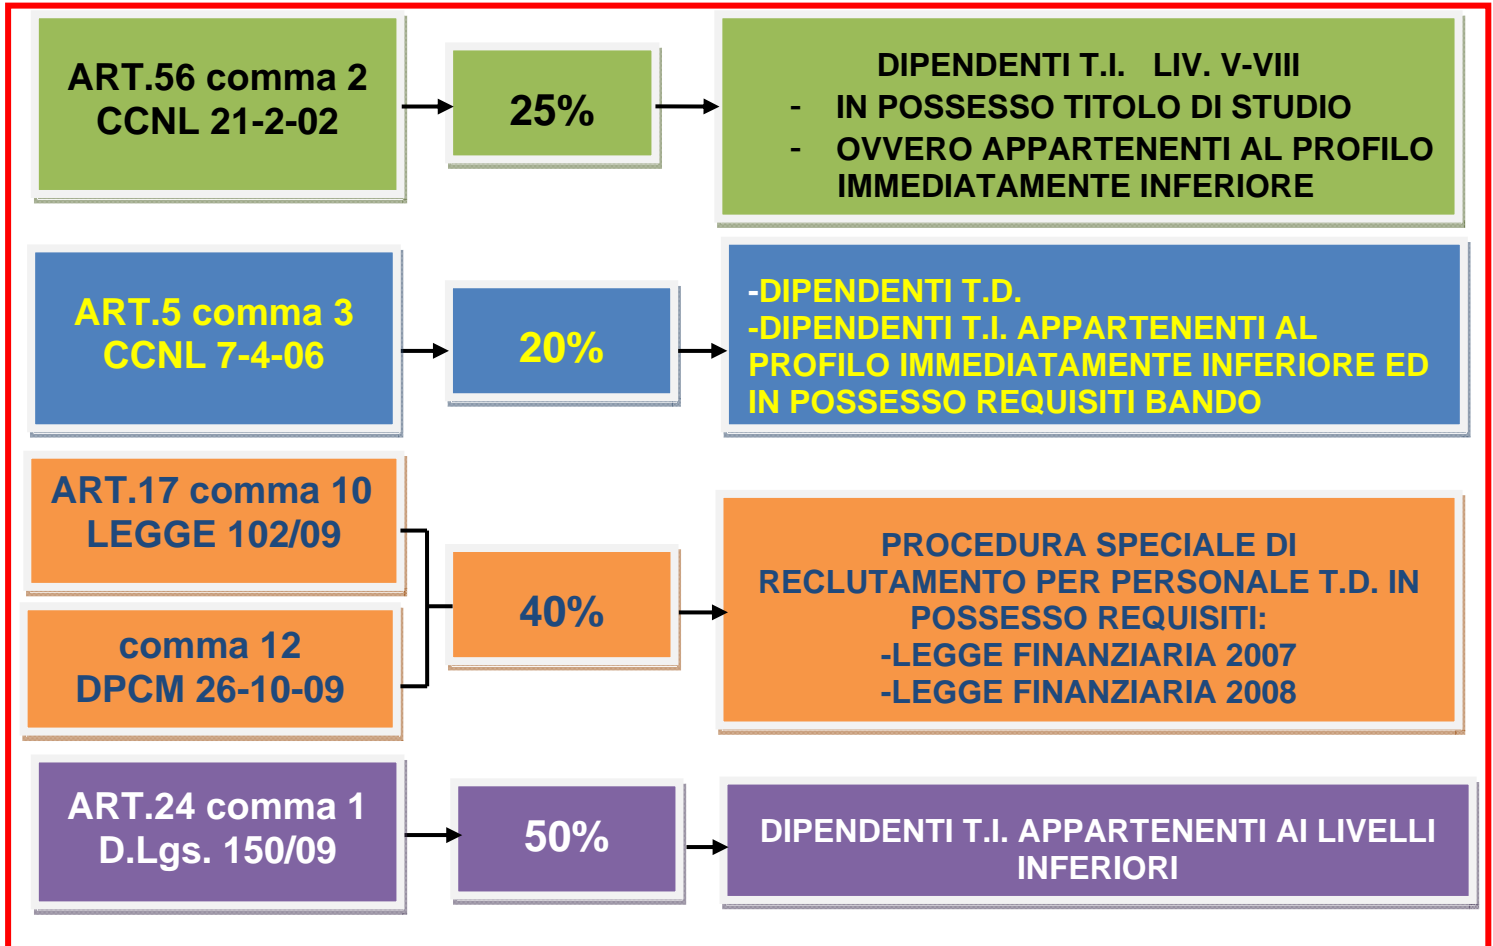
ART.56 comma 2
CCNL 21-2-02

25%

DIPENDENTI T.I. LIV. V-VIII
- IN POSSESSO TITOLO DI STUDIO
- OVVERO APPARTENENTI AL PROFILO IMMEDIATAMENTE INFERIORE

ART.5 comma 3
CCNL 7-4-06

20%

-DIPENDENTI T.D.
-DIPENDENTI T.I. APPARTENENTI AL PROFILO IMMEDIATAMENTE INFERIORE ED IN POSSESSO REQUISITI BANDO

ART.17 comma 10
LEGGE 102/09

comma 12
DPCM 26-10-09

40%

PROCEDURA SPECIALE DI RECLUTAMENTO PER PERSONALE T.D. IN POSSESSO REQUISITI:
-LEGGE FINANZIARIA 2007
-LEGGE FINANZIARIA 2008

ART.24 comma 1
D.Lgs. 150/09

50%

DIPENDENTI T.I. APPARTENENTI AI LIVELLI INFERIORI